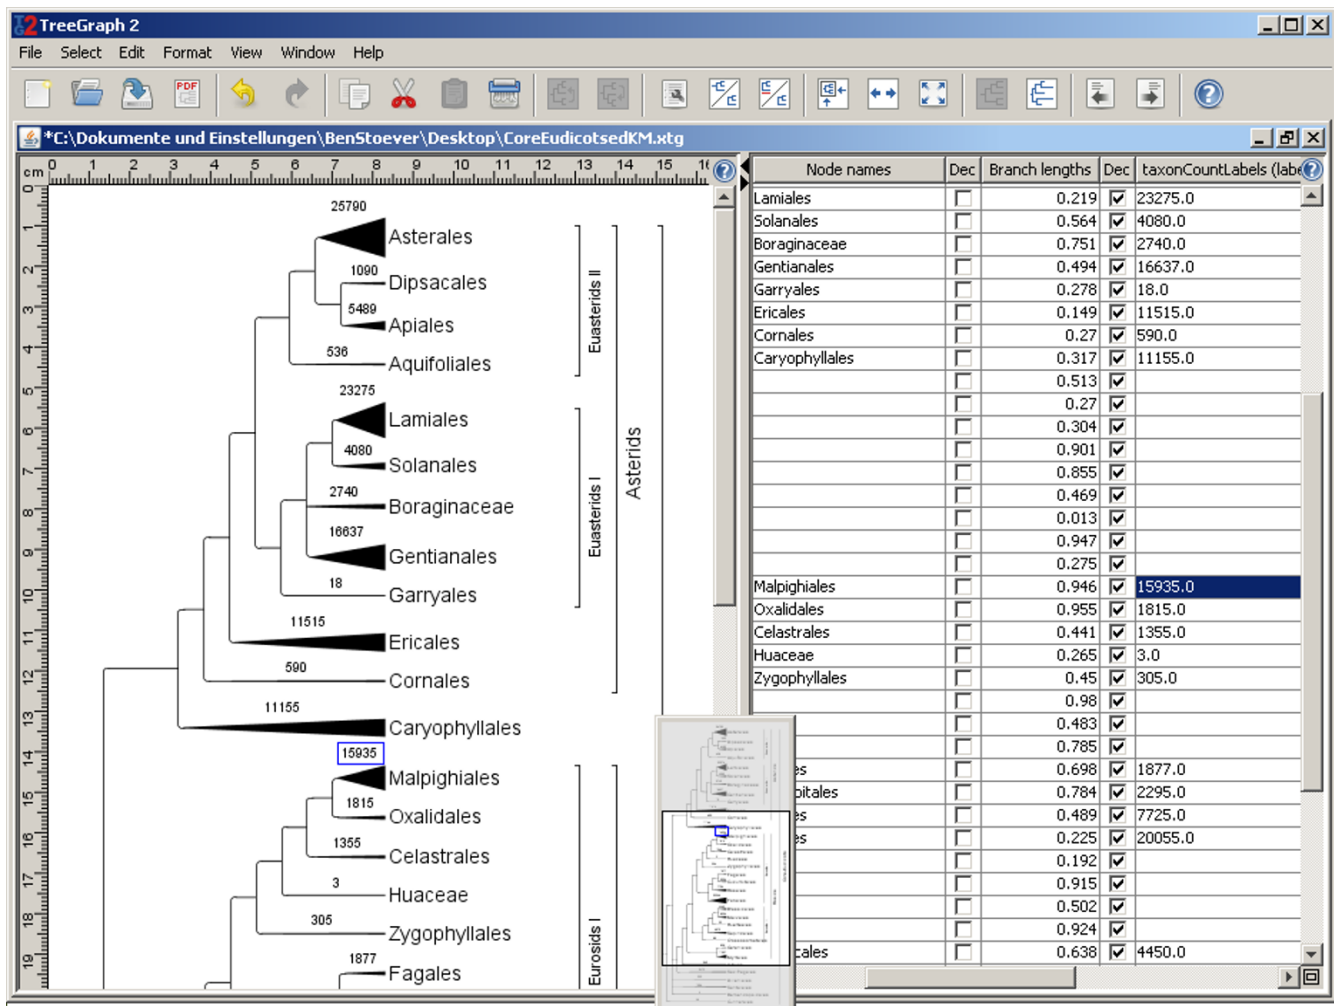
TreeGraph 2

File Select Edit Format View Window Help

*C:\Dokumente und Einstellungen\BenStoever\Desktop\CoreEudicotsedKM.xtg

cm 0 1 2 3 4 5 6 7 8 9 10 11 12 13 14 15 16

25790 Asterales
1090 Dipsacales
5489 Apiales
536 Aquifoliales
23275 Lamiales
4080 Solanales
2740 Boraginaceae
16637 Gentianales
18 Garryales
11515 Ericales
590 Cornales
11155 Caryophyllales
15935 Malpighiales
1815 Oxalidales
1355 Celastrales
3 Huaceae
305 Zygophyllales
1877 Fagales

Euasterids II
Euasterids I
Asterids
Eurosids I

| Node names | Dec | Branch lengths | Dec | taxonCountLabels (labe |
|---|---|---|---|---|
| Lamiales | ☐ | 0.219 | ☑ | 23275.0 |
| Solanales | ☐ | 0.564 | ☑ | 4080.0 |
| Boraginaceae | ☐ | 0.751 | ☑ | 2740.0 |
| Gentianales | ☐ | 0.494 | ☑ | 16637.0 |
| Garryales | ☐ | 0.278 | ☑ | 18.0 |
| Ericales | ☐ | 0.149 | ☑ | 11515.0 |
| Cornales | ☐ | 0.27 | ☑ | 590.0 |
| Caryophyllales | ☐ | 0.317 | ☑ | 11155.0 |
| | ☐ | 0.513 | ☑ | |
| | ☐ | 0.27 | ☑ | |
| | ☐ | 0.304 | ☑ | |
| | ☐ | 0.901 | ☑ | |
| | ☐ | 0.855 | ☑ | |
| | ☐ | 0.469 | ☑ | |
| | ☐ | 0.013 | ☑ | |
| | ☐ | 0.947 | ☑ | |
| | ☐ | 0.275 | ☑ | |
| Malpighiales | ☐ | 0.946 | ☑ | 15935.0 |
| Oxalidales | ☐ | 0.955 | ☑ | 1815.0 |
| Celastrales | ☐ | 0.441 | ☑ | 1355.0 |
| Huaceae | ☐ | 0.265 | ☑ | 3.0 |
| Zygophyllales | ☐ | 0.45 | ☑ | 305.0 |
| | ☐ | 0.98 | ☑ | |
| | ☐ | 0.483 | ☑ | |
| | ☐ | 0.785 | ☑ | |
| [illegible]es | ☐ | 0.698 | ☑ | 1877.0 |
| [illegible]bitales | ☐ | 0.784 | ☑ | 2295.0 |
| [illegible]es | ☐ | 0.489 | ☑ | 7725.0 |
| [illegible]es | ☐ | 0.225 | ☑ | 20055.0 |
| | ☐ | 0.192 | ☑ | |
| | ☐ | 0.915 | ☑ | |
| | ☐ | 0.502 | ☑ | |
| | ☐ | 0.924 | ☑ | |
| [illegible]cales | ☐ | 0.638 | ☑ | 4450.0 |